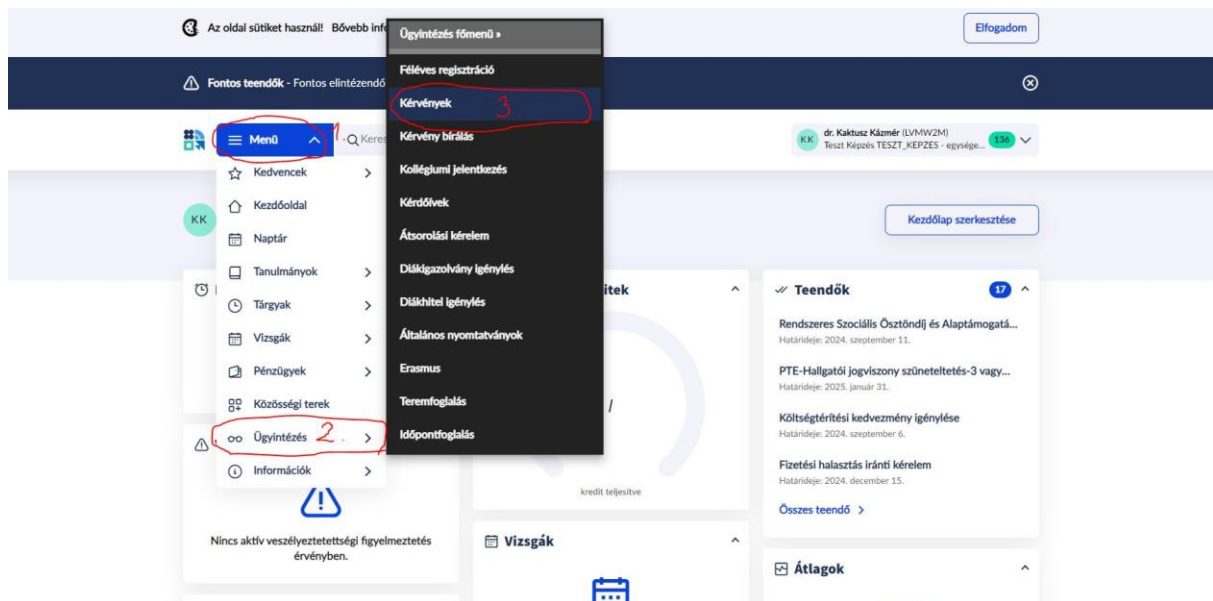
Az oldal sütiket használ! Bővebb inf

Elfogadom

Fontos teendők - Fontos elintézendő

Menü 1

Keres

dr. Kaktusz Kázmér (LVMW2M)
Teszt Képzés TESZT_KEPZES - egysége... 136

Ügyintézés főmenü »

Féléves regisztráció

Kérvények 3

Kérvény bírálás

Kollégiumi jelentkezés

Kérdőívek

Átsorolási kérelem

Diákigazolvány igénylés

Diákhitel igénylés

Általános nyomtatványok

Erasmus

Teremfoglalás

Időpontfoglalás

Kedvencek

Kezdőoldal

Naptár

Tanulmányok

Tárgyak

Vizsgák

Pénzügyek

Közösségi terek

Ügyintézés 2

Információk

KK

Kezdőlap szerkesztése

itek

kredit teljesítve

Teendők 17

Rendszeres Szociális Ösztöndíj és Alaptámogatá...
Határideje: 2024. szeptember 11.

PTE-Hallgatói jogviszony szüneteltetés-3 vagy...
Határideje: 2025. január 31.

Költségtérítési kedvezmény igénylése
Határideje: 2024. szeptember 6.

Fizetési halasztás iránti kérelem
Határideje: 2024. december 15.

Összes teendő >

Nincs aktív veszélyeztetettségi figyelmeztetés érvényben.

Vizsgák

Átlagok